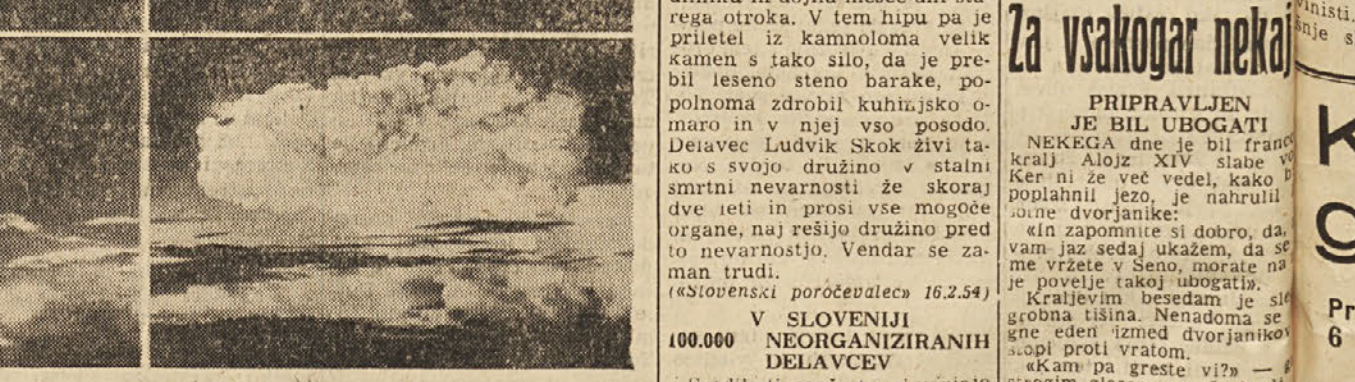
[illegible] in dojila mesec dni starega otroka. V tem hipu pa je priletel iz kamnoloma velik kamen s tako silo, da je prebil leseno steno barake, popolnoma zdrobil kuhinjsko omaro in v njej vso posodo. Delavec Ludvik Skok živi tako s svojo družino v stalni smrtni nevarnosti že skoraj dve leti in prosi vse mogoče organe, naj rešijo družino pred to nevarnostjo. Vendar se zaman trudi.
(«Slovenski poročevalec» 16.2.54)

100.000 V SLOVENIJI NEORGANIZIRANIH DELAVCEV

Za vsakogar nekaj

PRIPRAVLJEN JE BIL UBOGATI
NEKEGA dne je bil franc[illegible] kralj Alojz XIV slabe v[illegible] Ker ni že več vedel, kako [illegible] poplahnil jezo, je nahrulil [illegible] svoje dvorjanike:
«In zapomnite si dobro, da, vam jaz sedaj ukažem, da se me vržete v Seno, morate na je povelje takoj ubogati».
Kraljevim besedam je sl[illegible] grobna tišina. Nenadoma se gne eden izmed dvorjaniko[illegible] stopi proti vratom.
«Kam pa greste vi?» — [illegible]

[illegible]nisti.
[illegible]šnje s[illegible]

K
G
Pr
6